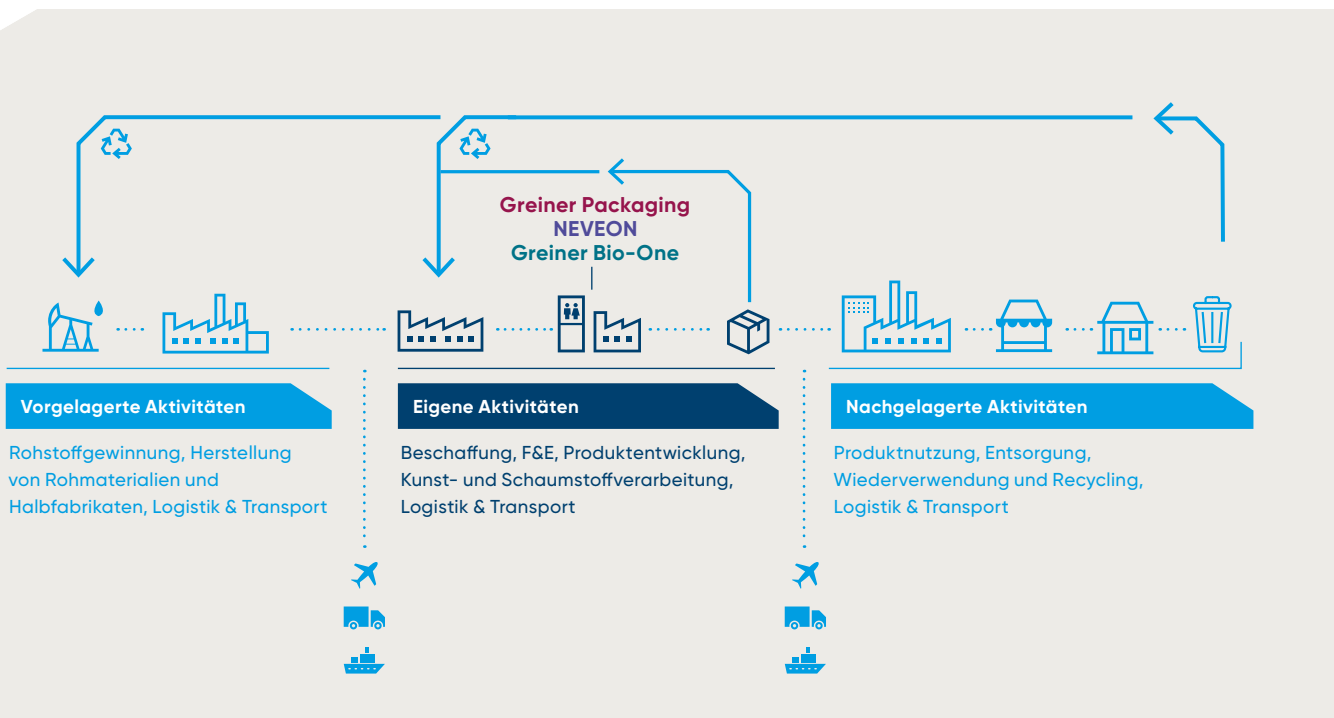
Greiner Packaging
NEVEON
Greiner Bio-One

Vorgelagerte Aktivitäten

Rohstoffgewinnung, Herstellung von Rohmaterialien und Halbfabrikaten, Logistik & Transport

Eigene Aktivitäten

Beschaffung, F&E, Produktentwicklung, Kunst- und Schaumstoffverarbeitung, Logistik & Transport

Nachgelagerte Aktivitäten

Produktnutzung, Entsorgung, Wiederverwendung und Recycling, Logistik & Transport